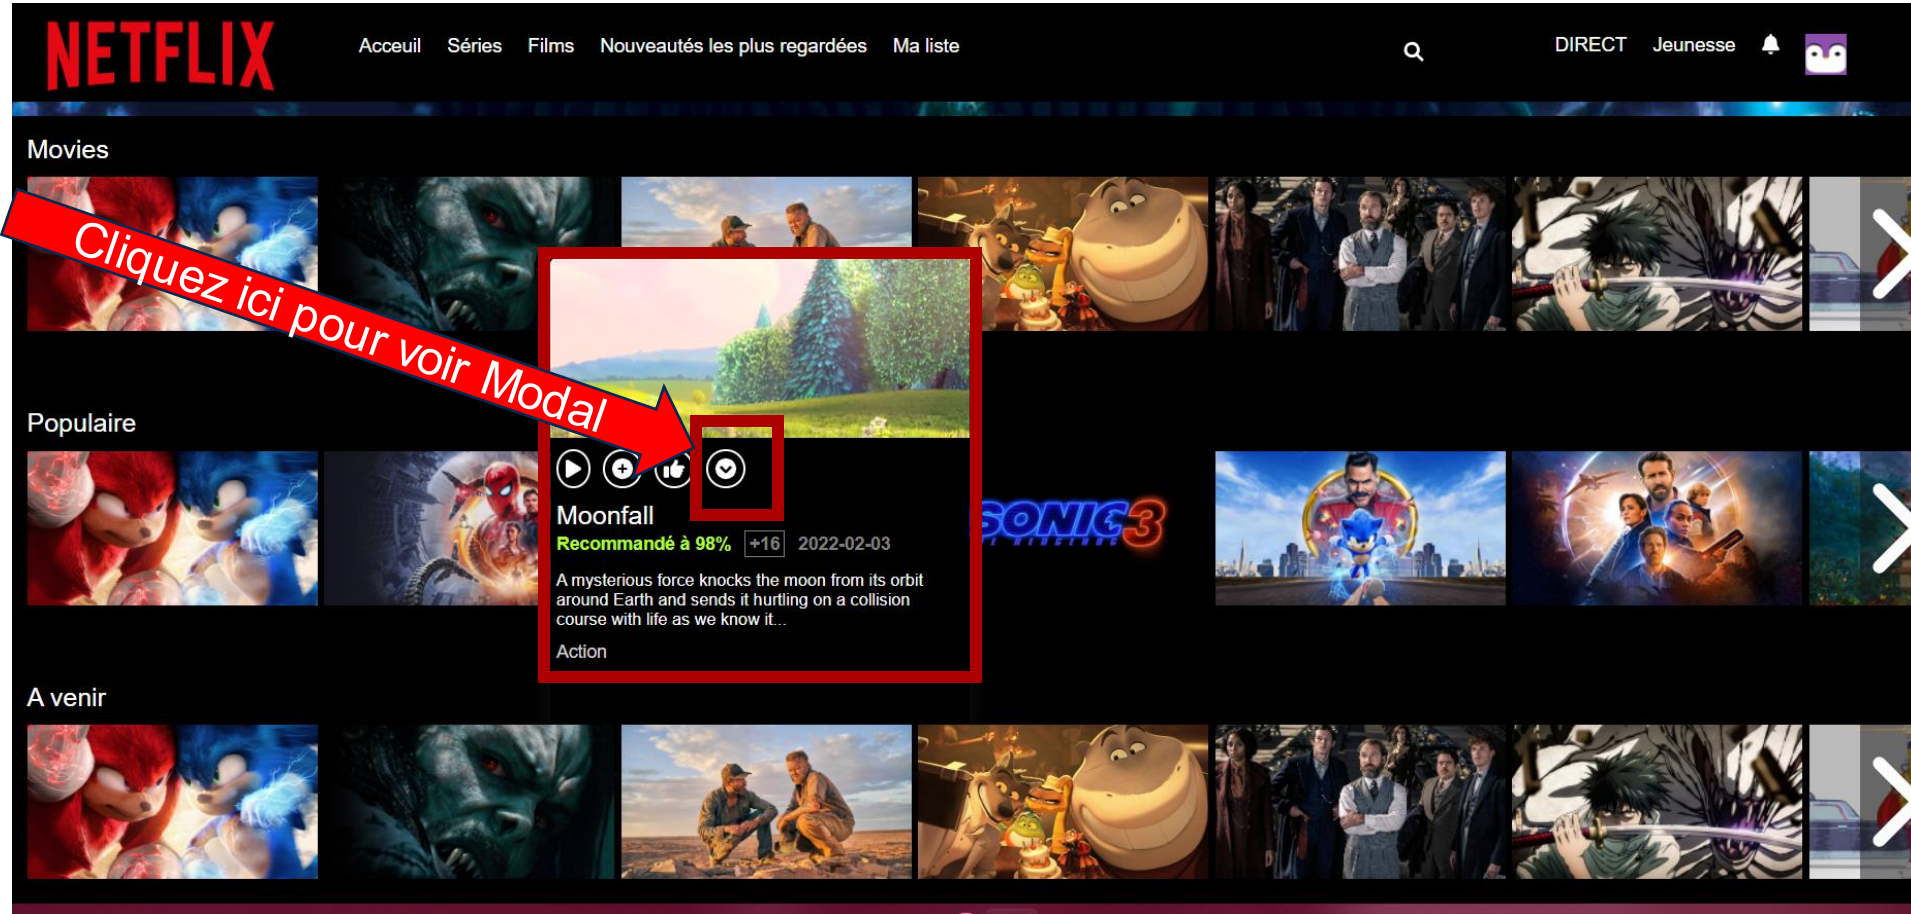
NETFLIX

Acceuil Séries Films Nouveautés les plus regardées Ma liste

DIRECT Jeunesse

Movies

Cliquez ici pour voir Modal

Populaire

Moonfall
Recommandé à 98% +16 2022-02-03

A mysterious force knocks the moon from its orbit around Earth and sends it hurtling on a collision course with life as we know it...

Action

SONIC 3

A venir